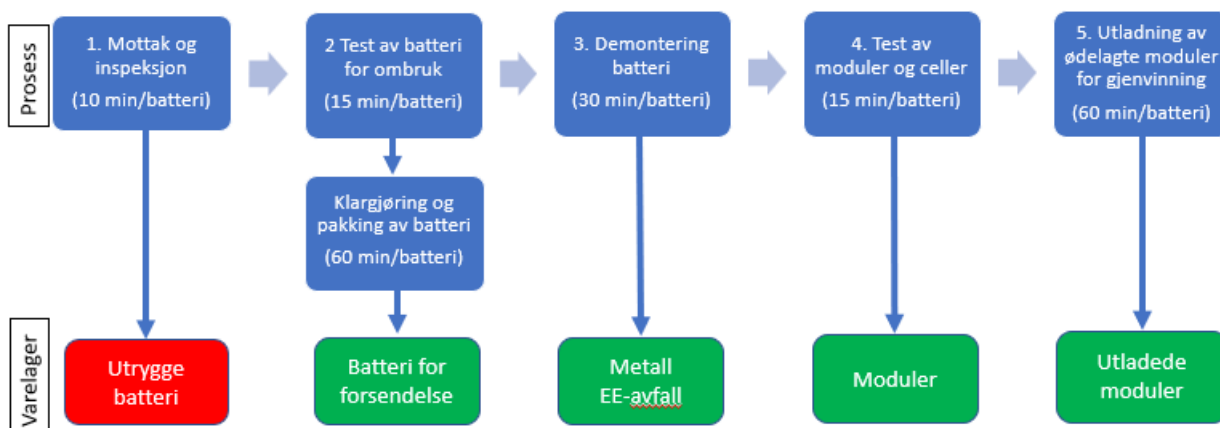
Prosess

1. Mottak og inspeksjon
(10 min/batteri)

2 Test av batteri for ombruk
(15 min/batteri)

Klargjøring og pakking av batteri
(60 min/batteri)

3. Demontering batteri
(30 min/batteri)

4. Test av moduler og celler
(15 min/batteri)

5. Utladning av ødelagte moduler for gjenvinning
(60 min/batteri)

Varelager

Utrygge batteri

Batteri for forsendelse

Metall EE-avfall

Moduler

Utladede moduler